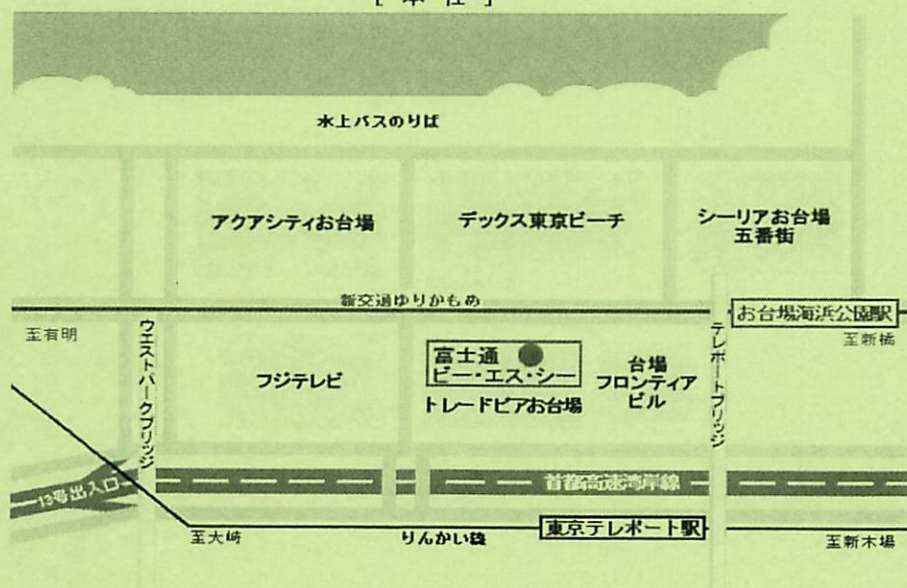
[本社]

水上バスのりば

アクアシティお台場

デックス東京ビーチ

シーリアお台場
五番街

新交通ゆりかもめ

お台場海浜公園駅

至有明

至新橋

ウエストパークブリッジ

テレポートブリッジ

フジテレビ

富士通
ビー・エス・シー

トレードピアお台場

台場
フロンティア
ビル

13号出入口

首都高速湾岸線

至大崎

りんかい線

東京テレポート駅

至新木場